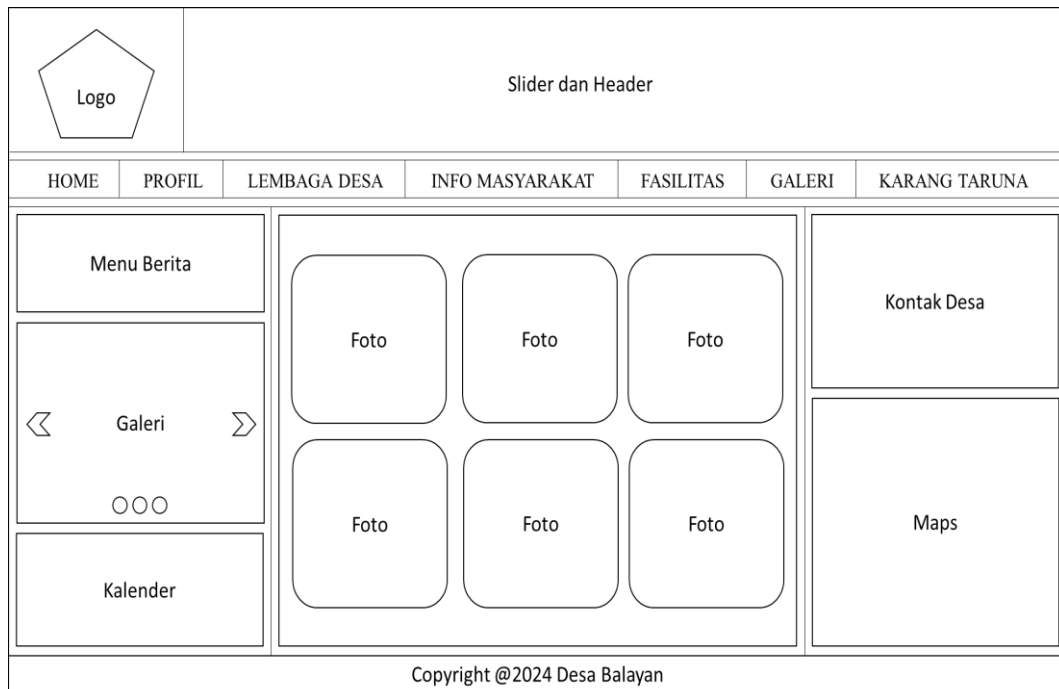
Logo

Slider dan Header

HOME | PROFIL | LEMBAGA DESA | INFO MASYARAKAT | FASILITAS | GALERI | KARANG TARUNA

Menu Berita

Galeri

Kalender

Foto

Foto

Foto

Foto

Foto

Foto

Kontak Desa

Maps

Copyright @2024 Desa Balayan